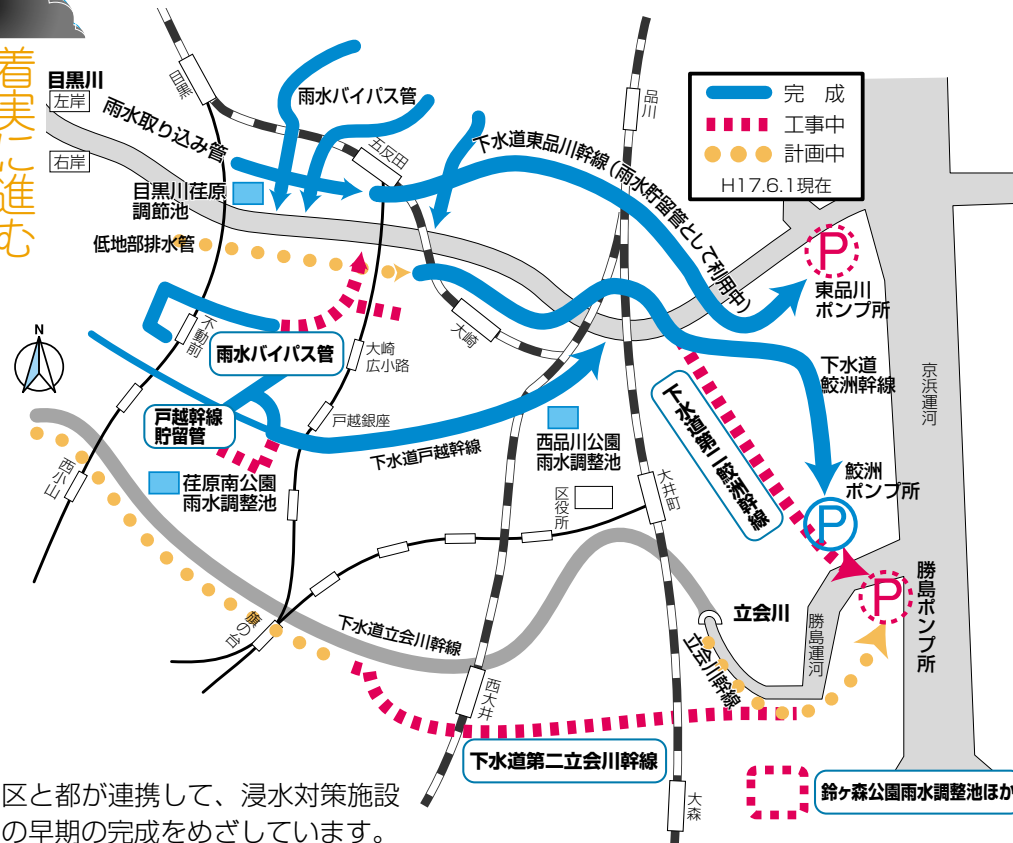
着実に進む

完成
工事中
計画中
H17.6.1現在

目黒川
左岸
右岸
雨水取り込み管
雨水バイパス管
目黒
五反田
品川
下水道東品川幹線（雨水貯留管として利用中）
目黒川荏原調節池
低地部排水管
東品川ポンプ所
不動前
大崎
大崎広小路
雨水バイパス管
下水道鮫洲幹線
京浜運河
戸越幹線貯留管
戸越銀座
下水道戸越幹線
西品川公園雨水調整池
下水道第二鮫洲幹線
鮫洲ポンプ所
西小山
荏原南公園雨水調整池
区役所
大井町
勝島ポンプ所
立会川
勝島運河
旗の台
下水道立会川幹線
立会川幹線
西大井
下水道第二立会川幹線
大森
鈴ヶ森公園雨水調整池ほか

区と都が連携して、浸水対策施設の早期の完成をめざしています。